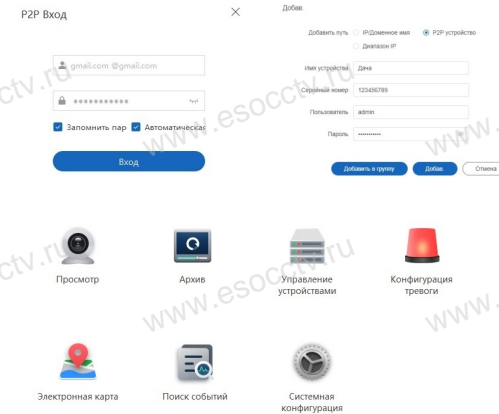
P2P Вход

gmail.com @gmail.com

••••••••••••

Запомнить пар

Автоматическая

Вход

Добав

Добавить путь

IP/Доменное имя

P2P устройство

Диапазон IP

Имя устройства

Дача

Серийный номер

123456789

Пользователь

admin

Пароль

••••••••••

Добавить в группу

Добав.

Отмена

Просмотр

Архив

Управление устройствами

Конфигурация тревоги

Электронная карта

Поиск событий

Системная конфигурация

www.esocctv.ru

www.esocctv.ru

ctv.ru

ctv.ru

www.

www.